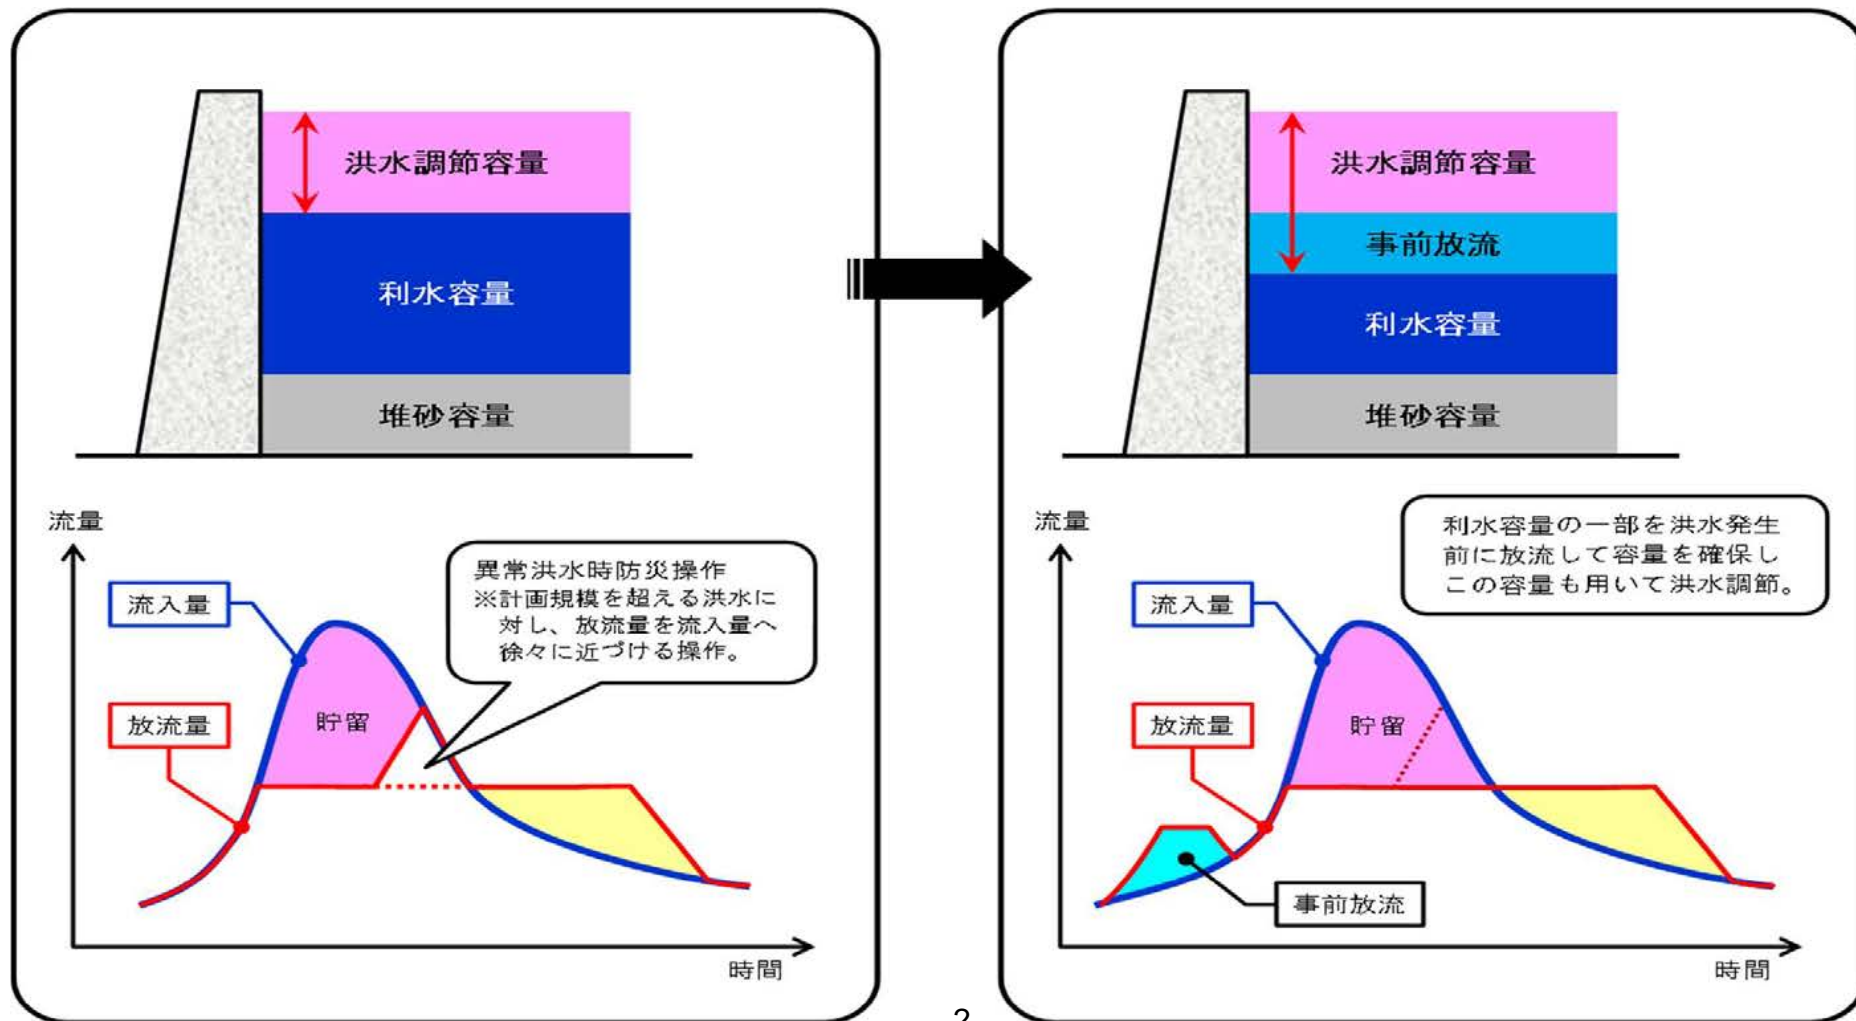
洪水調節容量

利水容量

堆砂容量

流量

流入量

放流量

貯留

異常洪水時防災操作
※計画規模を超える洪水に対し、放流量を流入量へ徐々に近づける操作。

時間

洪水調節容量

事前放流

利水容量

堆砂容量

流量

利水容量の一部を洪水発生前に放流して容量を確保しこの容量も用いて洪水調節。

流入量

放流量

貯留

事前放流

時間

2